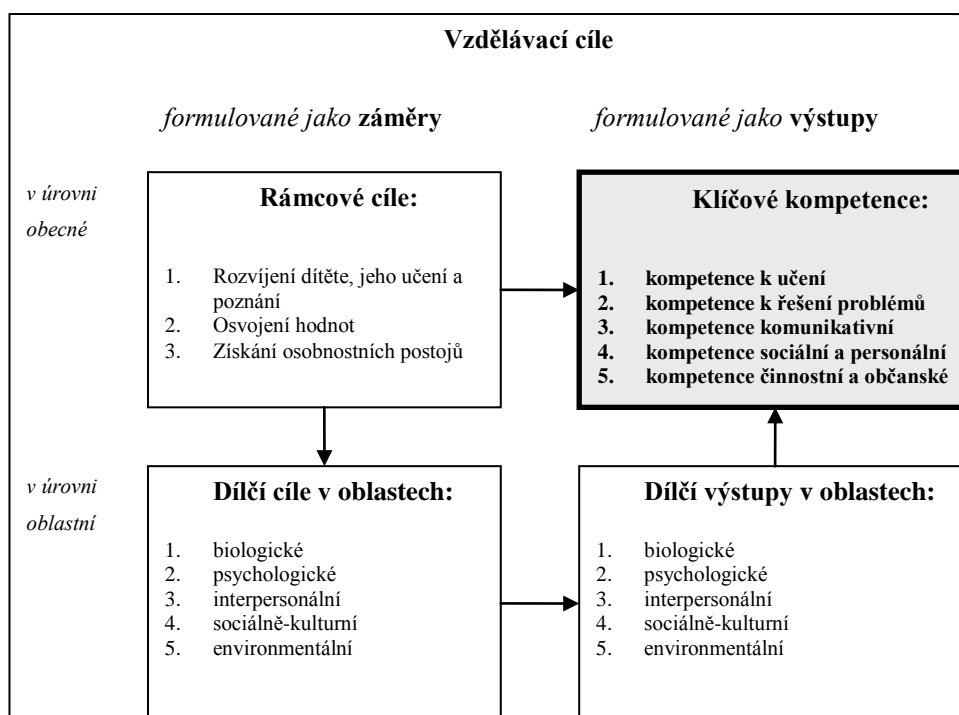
Vzdělávací cíle

*formulované jako* **záměry**

*formulované jako* **výstupy**

*v úrovni obecné*

**Rámcové cíle:**

1. Rozvíjení dítěte, jeho učení a poznání
2. Osvojení hodnot
3. Získání osobnostních postojů

**Klíčové kompetence:**

1. **kompetence k učení**
2. **kompetence k řešení problémů**
3. **kompetence komunikativní**
4. **kompetence sociální a personální**
5. **kompetence činnostní a občanské**

*v úrovni oblastní*

**Dílčí cíle v oblastech:**

1. biologické
2. psychologické
3. interpersonální
4. sociálně-kulturní
5. environmentální

**Dílčí výstupy v oblastech:**

1. biologické
2. psychologické
3. interpersonální
4. sociálně-kulturní
5. environmentální